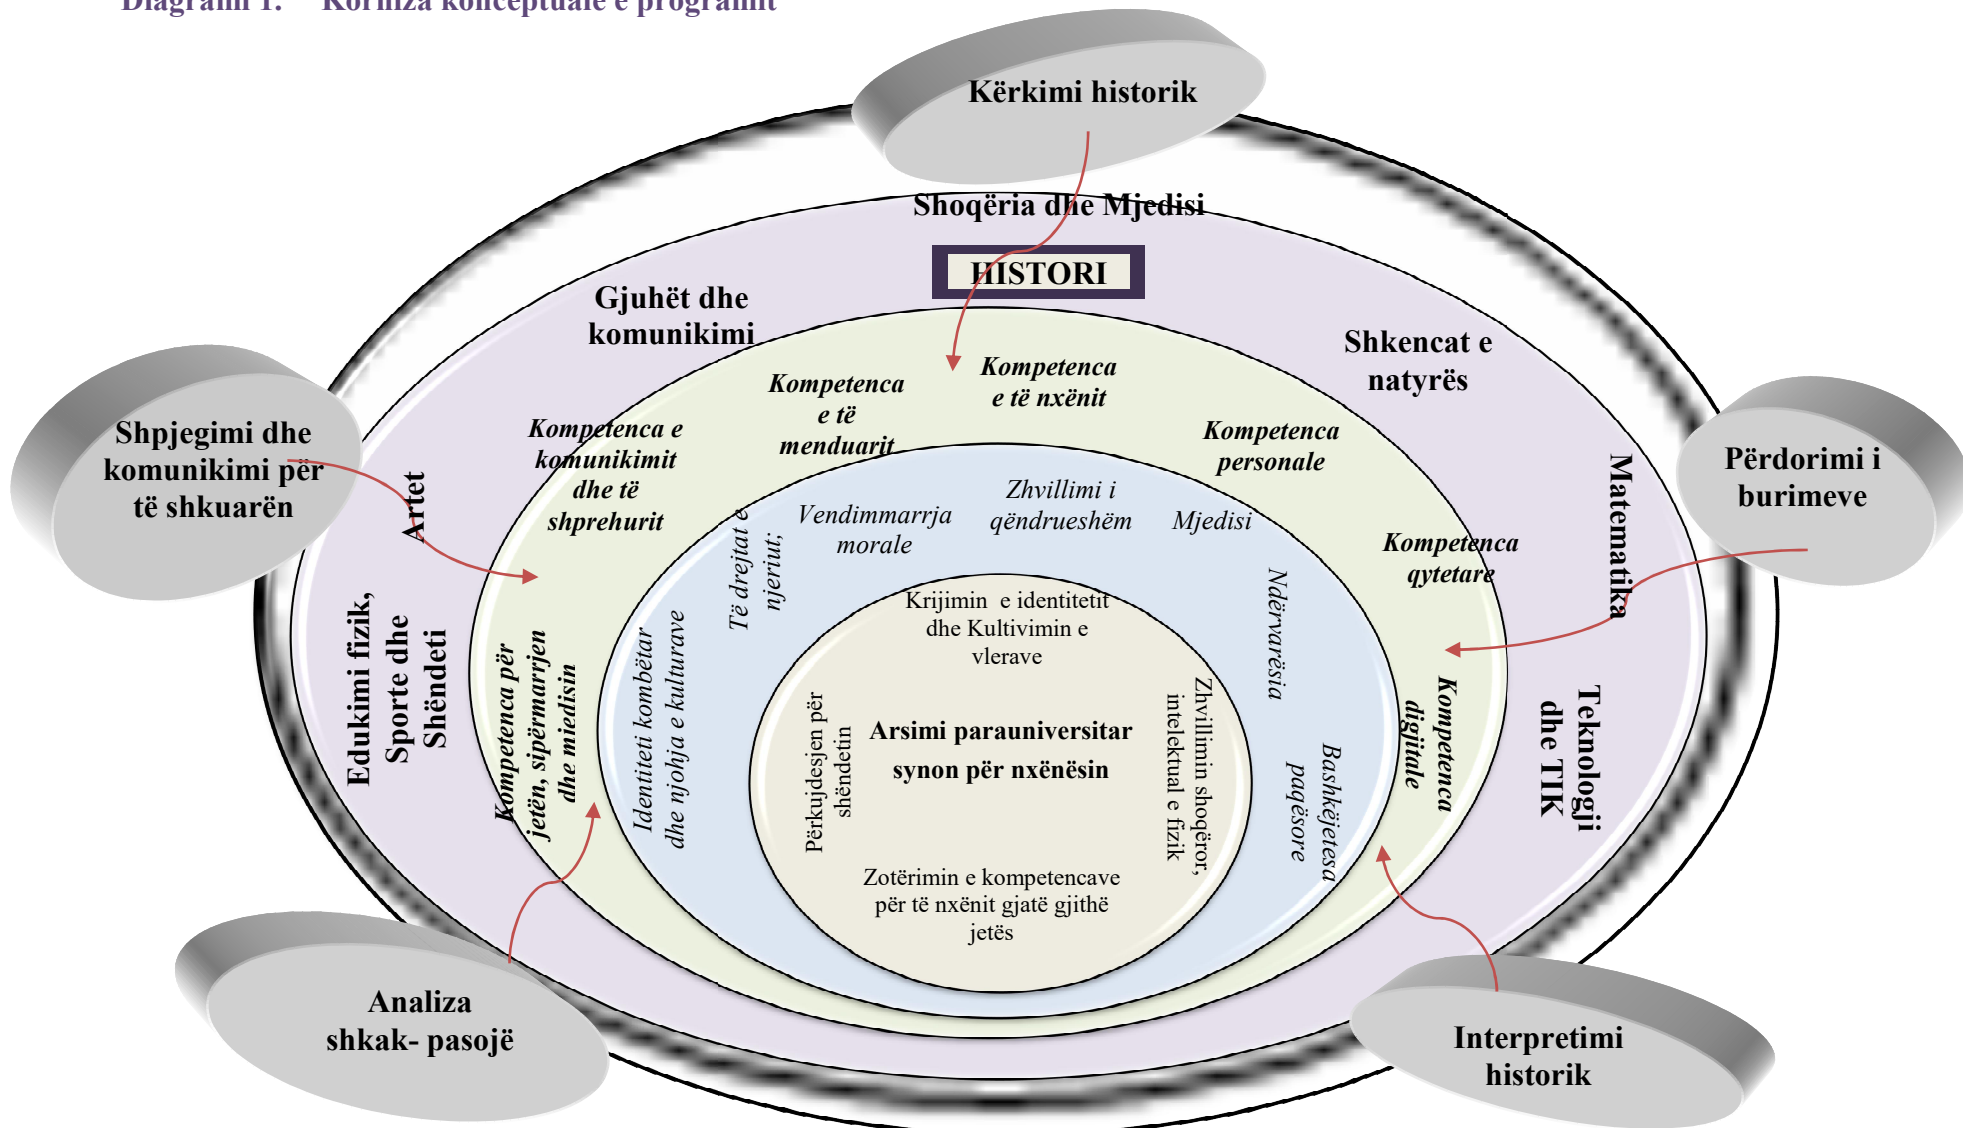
Diagrami 1. Korniza konceptuale e programit

Kërkimi historik

Shoqëria dhe Mjedisi

HISTORI

Gjuhët dhe komunikimi

Shkencat e natyrës

Shpjegimi dhe komunikimi për të shkuarën

Përdorimi i burimeve

Artet

Matematika

Edukimi fizik, Sporte dhe Shëndeti

Teknologji dhe TIK

Kompetenca e të menduarit

Kompetenca e të nxënit

Kompetenca e komunikimit dhe të shprehurit

Kompetenca personale

Kompetenca qytetare

Kompetenca digjitale

Kompetenca për jetën, sipërmarrjen dhe mjedisin

Vendimmarrja morale

Zhvillimi i qëndrueshëm

Mjedisi

Të drejtat e njeriut;

Ndërvarësia

Identiteti kombëtar dhe njohja e kulturave

Bashkëjetesa paqësore

Krijimin e identitetit dhe Kultivimin e vlerave

Arsimi parauniversitar synon për nxënësin

Përkujdesjen për shëndetin

Zhvillimin shoqëror, intelektual e fizik

Zotërimin e kompetencave për të nxënit gjatë gjithë jetës

Analiza shkak- pasojë

Interpretimi historik